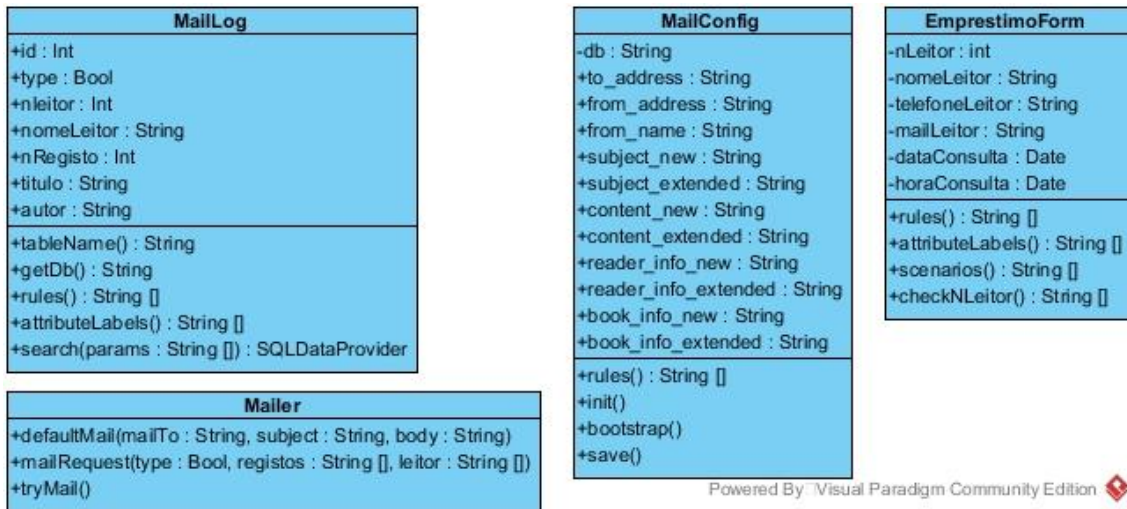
MailLog
+id : Int
+type : Bool
+nleitor : Int
+nomeLeitor : String
+nRegisto : Int
+titulo : String
+autor : String
+tableName() : String
+getDb() : String
+rules() : String []
+attributeLabels() : String []
+search(params : String []) : SQLDataProvider

Mailer
+defaultMail(mailTo : String, subject : String, body : String)
+mailRequest(type : Bool, registos : String [], leitor : String [])
+tryMail()

MailConfig
-db : String
+to_address : String
+from_address : String
+from_name : String
+subject_new : String
+subject_extended : String
+content_new : String
+content_extended : String
+reader_info_new : String
+reader_info_extended : String
+book_info_new : String
+book_info_extended : String
+rules() : String []
+init()
+bootstrap()
+save()

EmprestimoForm
-nLeitor : int
-nomeLeitor : String
-telefoneLeitor : String
-mailLeitor : String
-dataConsulta : Date
-horaConsulta : Date
+rules() : String []
+attributeLabels() : String []
+scenarios() : String []
+checkNLeitor() : String []

Powered By Visual Paradigm Community Edition